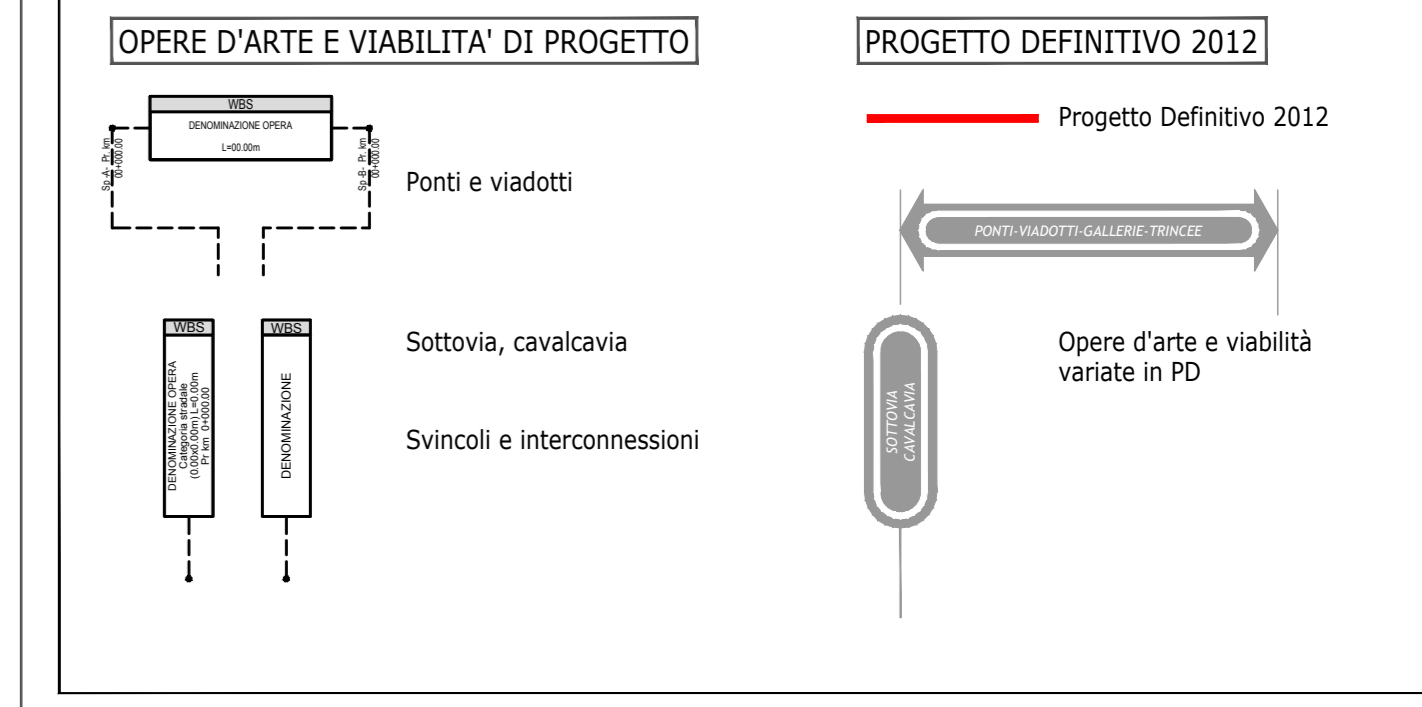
OPERE D'ARTE E VIABILITA' DI PROGETTO

WBS
DENOMINAZIONE OPERA
L=00.00m

Sp.A- Pr. km 00+000.00

Sp.B- Pr. km 00+000.00

Ponti e viadotti

WBS
DENOMINAZIONE OPERA
Categoria stradale
(0.00x0.00m) L=0.00m
Pr km 0+000.00

WBS
DENOMINAZIONE

Sottovia, cavalcavia

Svincoli e interconnessioni

PROGETTO DEFINITIVO 2012

Progetto Definitivo 2012

PONTI-VIADOTTI-GALLERIE-TRINCEE

SOTTOVIA
CAVALCAVIA

Opere d'arte e viabilità variate in PD